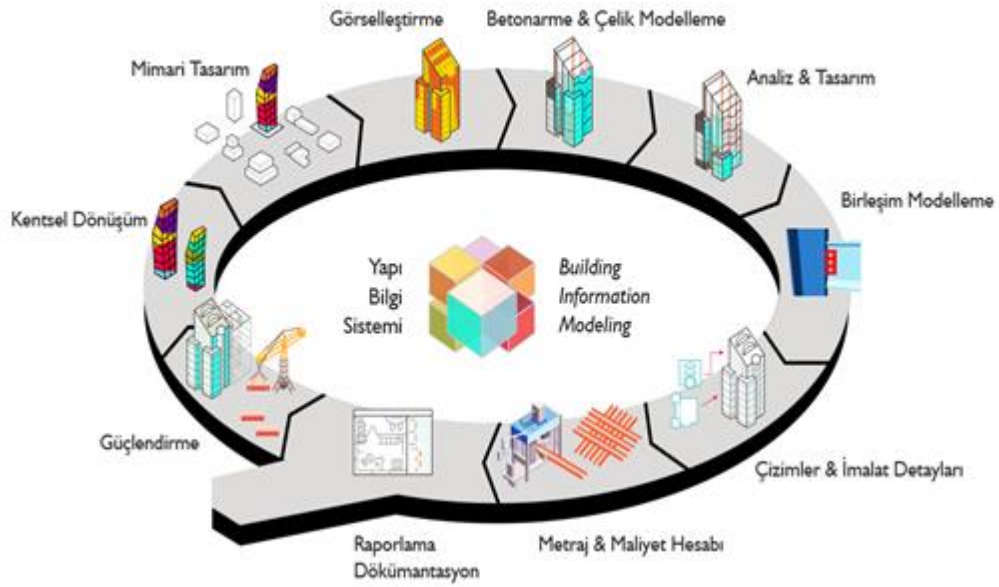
Görselleştirme

Betonarme & Çelik Modelleme

Mimari Tasarım

Analiz & Tasarım

Birleşim Modelleme

Kentsel Dönüşüm

Yapı
Bilgi
Sistemi

Building
Information
Modeling

Güçlendirme

Çizimler & İmalat Detayları

Raporlama
Dökümantasyon

Metraj & Maliyet Hesabı